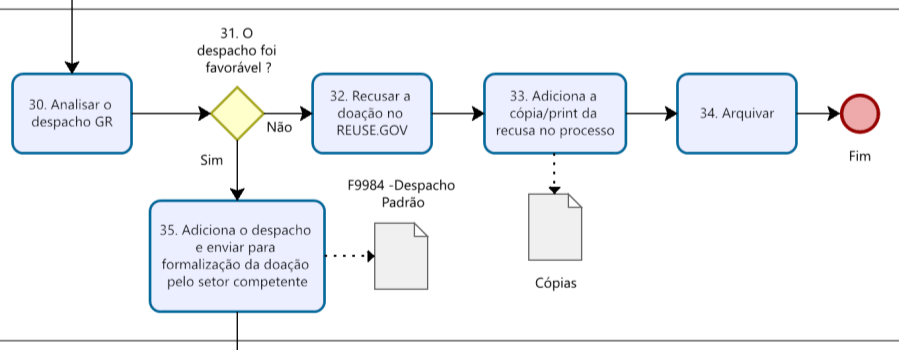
30. Analisar o despacho GR

31. O despacho foi favorável ?

Não

Sim

32. Recusar a doação no REUSE.GOV

33. Adiciona a cópia/print da recusa no processo

34. Arquivar

Fim

Cópias

F9984 -Despacho Padrão

35. Adiciona o despacho e enviar para formalização da doação pelo setor competente